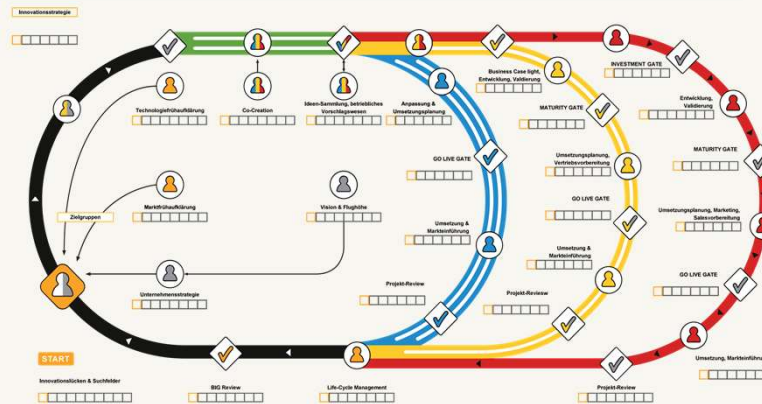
Innovationsstrategie

Technologiefrühaufklärung

Co-Creation

Ideen-Sammlung, betriebliches Vorschlagswesen

Anpassung & Umsetzungsplanung

Business Case light, Entwicklung, Validierung

INVESTMENT GATE

Entwicklung, Validierung

MATURITY GATE

MATURITY GATE

GO LIVE GATE

Umsetzungsplanung, Vertriebsvorbereitung

Umsetzungsplanung, Marketing, Salesvorbereitung

Marktfrühaufklärung

Vision & Flughöhe

Zielgruppen

GO LIVE GATE

Umsetzung & Markteinführung

Umsetzung & Markteinführung

GO LIVE GATE

Unternehmensstrategie

Projekt-Review

Projekt-Review

Umsetzung, Markteinführu

START

Innovationslücken & Suchfelder

BIG Review

Life-Cycle Management

Projekt-Review